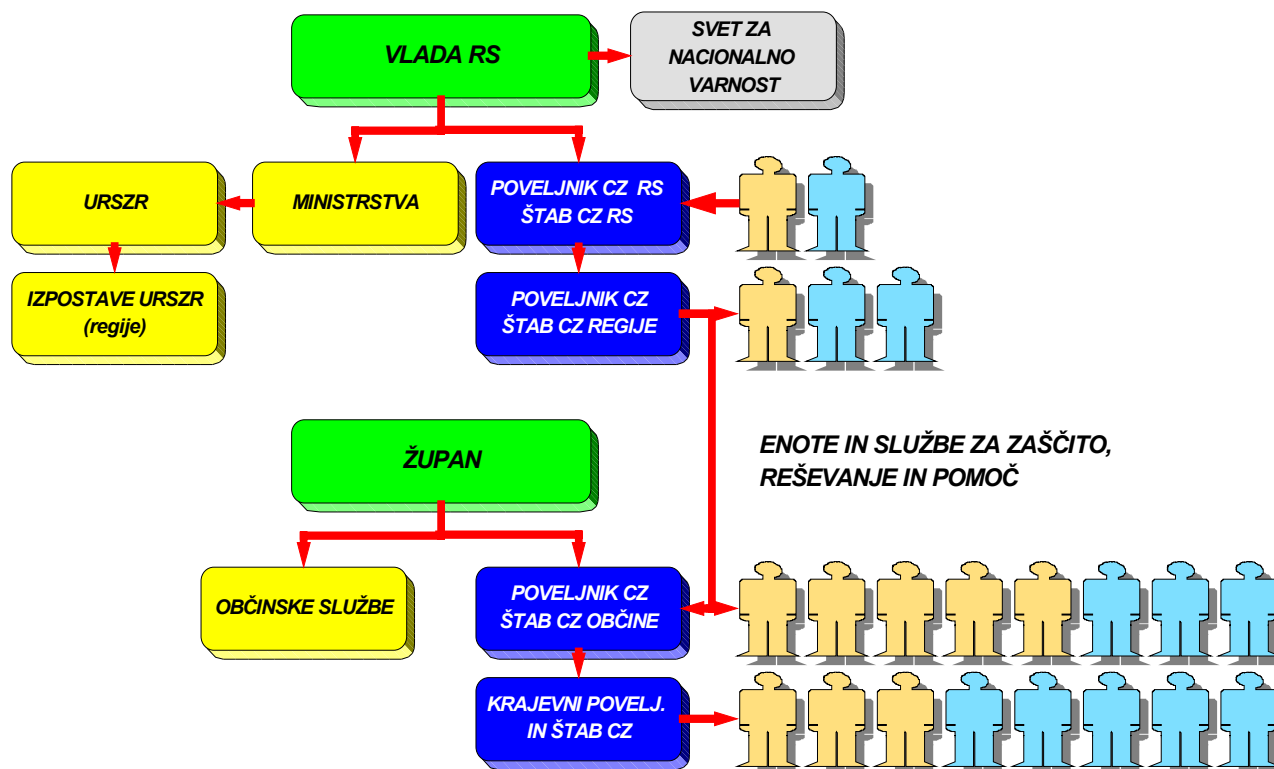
VLADA RS

SVET ZA NACIONALNO VARNOST

URSZR

MINISTRSTVA

POVELJNIK CZ RS
ŠTAB CZ RS

IZPOSTAVE URSZR
(regije)

POVELJNIK CZ
ŠTAB CZ REGIJE

ENOTE IN SLUŽBE ZA ZAŠČITO, REŠEVANJE IN POMOČ

ŽUPAN

OBČINSKE SLUŽBE

POVELJNIK CZ
ŠTAB CZ OBČINE

KRAJEVNI POVELJ.
IN ŠTAB CZ